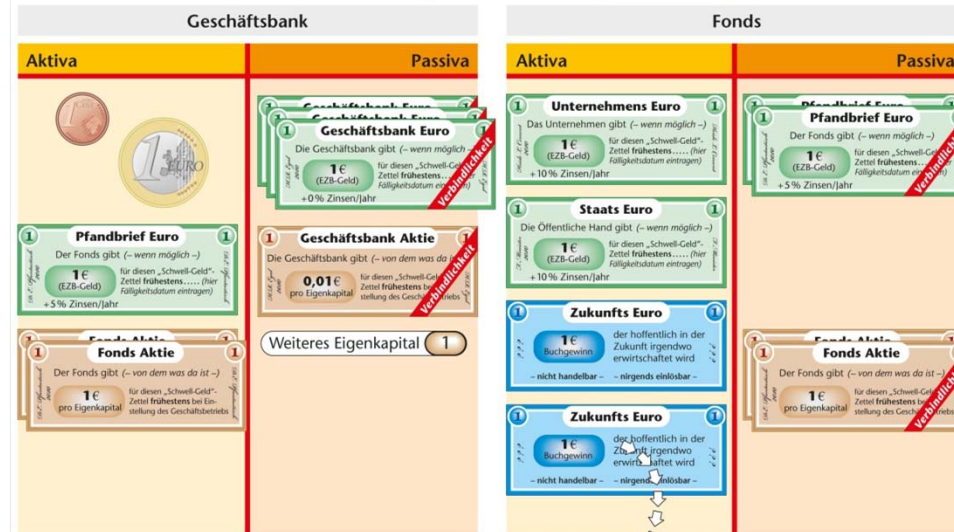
Geschäftsbank

Aktiva

Passiva

EURO

1

Pfandbrief Euro

Der Fonds gibt (– wenn möglich –)

1€ (EZB-Geld)

für diesen „Schwell-Geld"-Zettel **frühestens**..... (hier Fälligkeitsdatum eintragen)

+5% Zinsen/Jahr

Fonds Aktie

Der Fonds gibt (– von dem was da ist –)

1€ pro Eigenkapital

für diesen „Schwell-Geld"-Zettel **frühestens** bei Einstellung des Geschäftsbetriebs

Geschäftsbank Euro

Die Geschäftsbank gibt (– wenn möglich –)

1€ (EZB-Geld)

für diesen „Schwell-Geld"-Zettel **frühestens**..... Fälligkeitsdatum eintragen)

+0% Zinsen/Jahr

Verbindlichkeit

Geschäftsbank Aktie

Die Geschäftsbank gibt (– von dem was da ist –)

0,01€ pro Eigenkapital

für diesen „Schwell-Geld"-Zettel **frühestens** bei Einstellung des Geschäftsbetriebs

Verbindlichkeit

Weiteres Eigenkapital 1

Fonds

Aktiva

Passiva

Unternehmens Euro

Das Unternehmen gibt (– wenn möglich –)

1€ (EZB-Geld)

für diesen „Schwell-Geld"-Zettel **frühestens**..... (hier Fälligkeitsdatum eintragen)

+10% Zinsen/Jahr

Staats Euro

Die Öffentliche Hand gibt (– wenn möglich –)

1€ (EZB-Geld)

für diesen „Schwell-Geld"-Zettel **frühestens**..... (hier Fälligkeitsdatum eintragen)

+10% Zinsen/Jahr

Zukunfts Euro

1€ Buchgewinn

der hoffentlich in der Zukunft irgendwo erwirtschaftet wird

– nicht handelbar – – nirgends einlösbar –

Zukunfts Euro

1€ Buchgewinn

der hoffentlich in der Zukunft irgendwo erwirtschaftet wird

– nicht handelbar – – nirgends einlösbar –

Pfandbrief Euro

Der Fonds gibt (– wenn möglich –)

1€ (EZB-Geld)

für diesen „Schwell-Geld"-Zettel **frühestens**..... Fälligkeitsdatum eintragen)

+5% Zinsen/Jahr

Verbindlichkeit

Fonds Aktie

Der Fonds gibt (– von dem was da ist –)

1€ pro Eigenkapital

für diesen „Schwell-Geld"-Zettel **frühestens** bei Einstellung des Geschäftsbetriebs

Verbindlichkeit